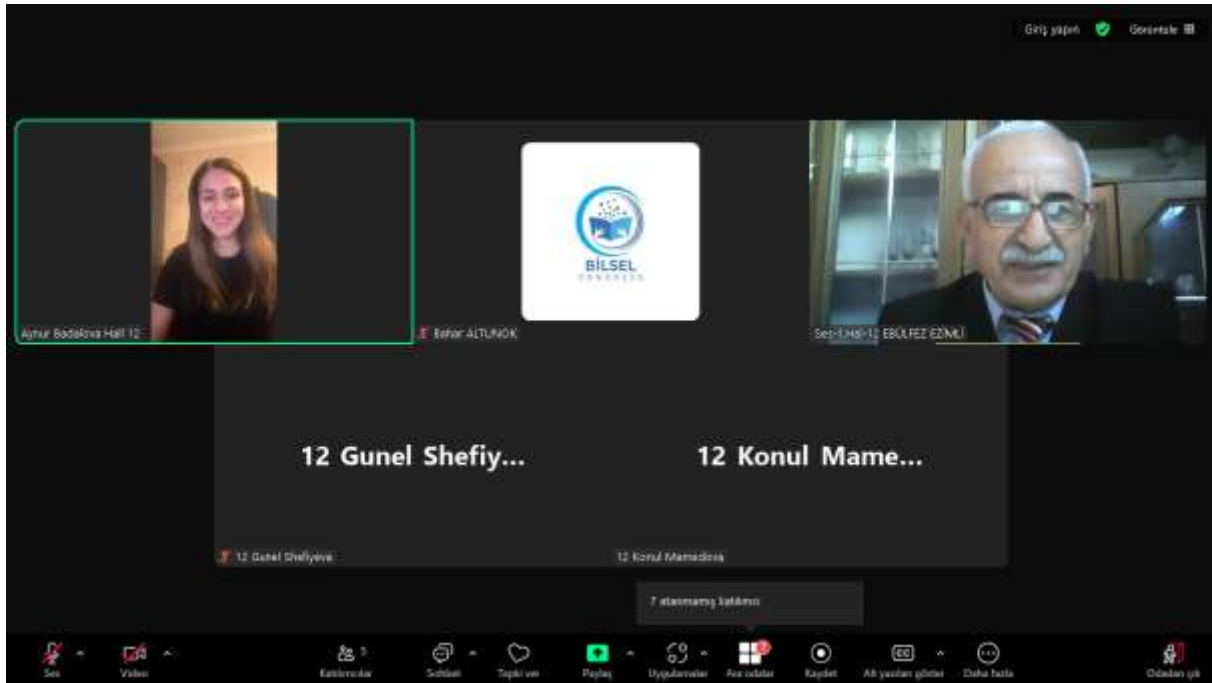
Giriş yapın Görüntüle

BİLSEL

Aynur Badalova Hall 12

Bahar ALTUNOK

Sec-1 Hall-12 EBÜLFEZ EZIMLİ

12 Gunel Shefiy...

12 Konul Mame...

12 Gunel Shefiyeva

12 Konul Mamedova

7 atanmamış katılımcı

Ses

Video

Katılımcılar 5

Sohbet

Tepki ver

Paylaş

Uygulamalar

Ara odalar

Kaydet

Alt yazıları göster

Daha fazla

Odadan çık